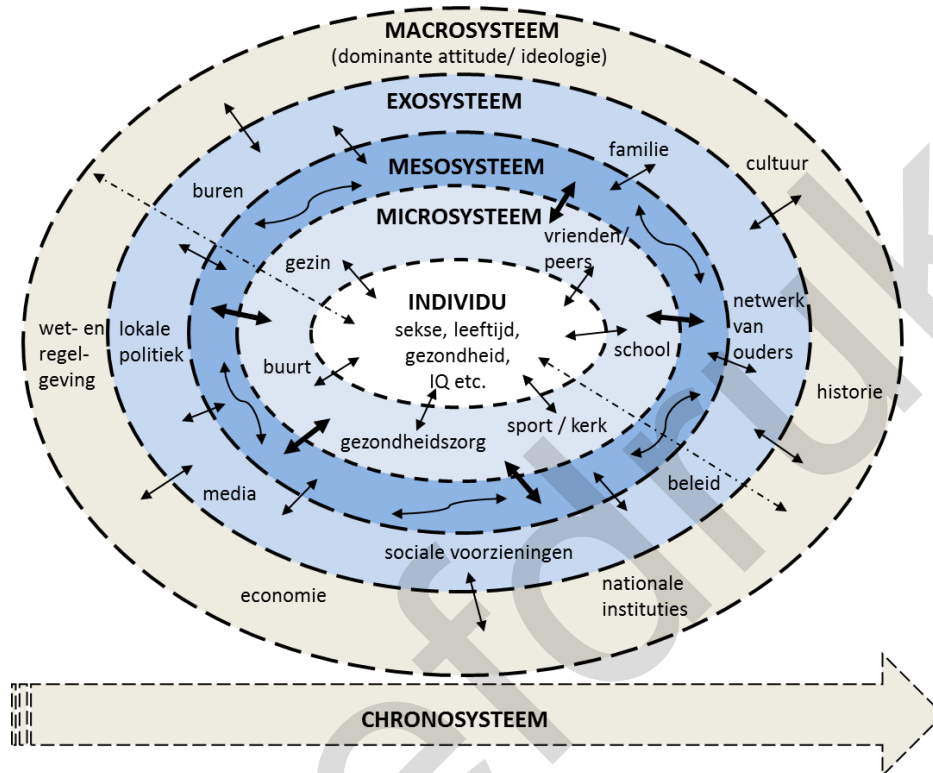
MACROSYSTEEM
(dominante attitude/ ideologie)

EXOSYSTEEM

MESOSYSTEEM

MICROSYSTEEM

INDIVIDU
sekse, leeftijd, gezondheid, IQ etc.

familie

cultuur

buren

vrienden/ peers

gezin

netwerk van ouders

wet- en regelgeving

lokale politiek

school

buurt

historie

sport / kerk

gezondheidszorg

beleid

media

sociale voorzieningen

nationale instituties

economie

CHRONOSYSTEEM